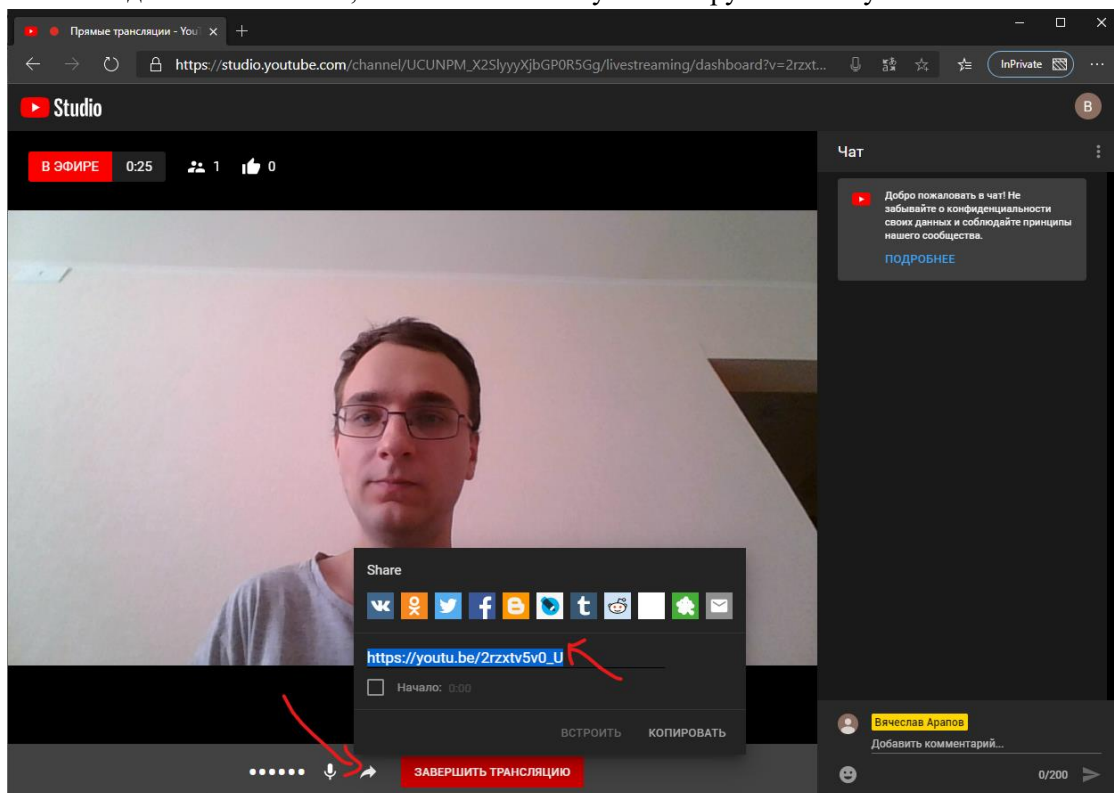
Прямые трансляции - YouT ×

https://studio.youtube.com/channel/UCUNPM_X2SlyyyXjbGP0R5Gg/livestreaming/dashboard?v=2rzxt...

InPrivate

Studio

B

В ЭФИРЕ 0:25 1 0

Чат

Добро пожаловать в чат! Не забывайте о конфиденциальности своих данных и соблюдайте принципы нашего сообщества.

ПОДРОБНЕЕ

Share

https://youtu.be/2rzxtv5v0_U

Начало: 0:00

ВСТРОИТЬ КОПИРОВАТЬ

Вячеслав Арапов

Добавить комментарий...

0/200

ЗАВЕРШИТЬ ТРАНСЛЯЦИЮ